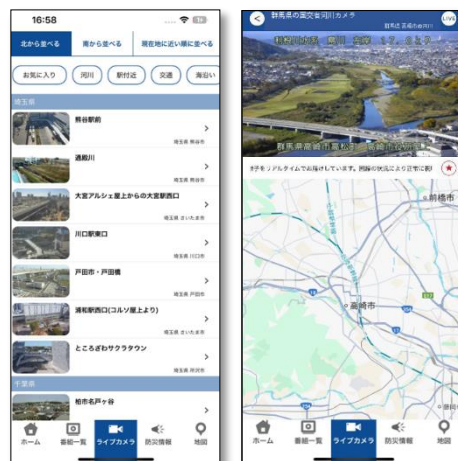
16:58

北から並べる
南から並べる
現在地に近い順に並べる

お気に入り
河川
駅付近
交通
海沿い

埼玉県

熊谷駅前
埼玉県 熊谷市

通殿川
埼玉県 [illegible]

大宮アルシェ屋上からの大宮駅西口
埼玉県 さいたま市

川口駅東口
埼玉県 川口市

戸田市・戸田橋
埼玉県 戸田市

浦和駅西口(コルソ屋上より)
埼玉県 さいたま市

ところざわサクラタウン
埼玉県 所沢市

千葉県

柏市名戸ヶ谷

ホーム
番組一覧
ライブカメラ
防災情報
地図

群馬県の高崎市河川カメラ
群馬県 高崎市内

群馬県高崎市 高崎 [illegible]

群馬県高崎市高松町・高崎市役所

様子をリアルタイムでお届けしています。回線の状況により正常に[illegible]

前橋市

高崎市

ホーム
番組一覧
ライブカメラ
防災情報
地図